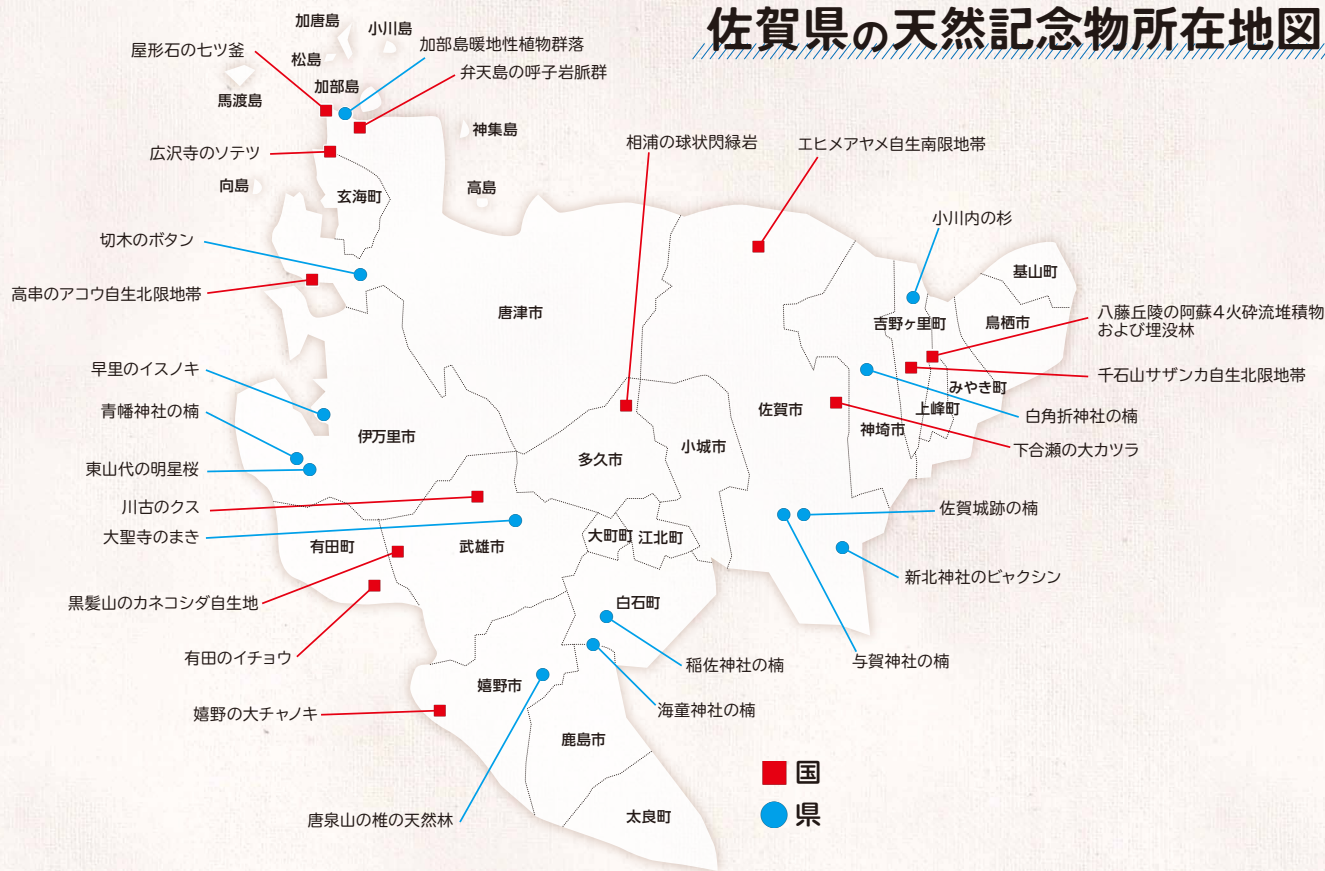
佐賀県の天然記念物所在地図

加唐島
小川島
松島
加部島
馬渡島
屋形石の七ツ釜
加部島暖地性植物群落
弁天島の呼子岩脈群
神集島
広沢寺のソテツ
向島
玄海町
高島
相浦の球状閃緑岩
エヒメアヤメ自生南限地帯
小川内の杉
切木のボタン
基山町
高串のアコウ自生北限地帯
唐津市
吉野ヶ里町
鳥栖市
八藤丘陵の阿蘇４火砕流堆積物および埋没林
早里のイスノキ
千石山サザンカ自生北限地帯
みやき町
佐賀市
上峰町
白角折神社の楠
青幡神社の楠
伊万里市
神埼市
下合瀬の大カツラ
小城市
東山代の明星桜
多久市
川古のクス
佐賀城跡の楠
大聖寺のまき
有田町
武雄市
大町町
江北町
新北神社のビャクシン
黒髪山のカネコシダ自生地
白石町
有田のイチョウ
稲佐神社の楠
与賀神社の楠
嬉野市
海童神社の楠
嬉野の大チャノキ
鹿島市
国
県
太良町
唐泉山の椎の天然林